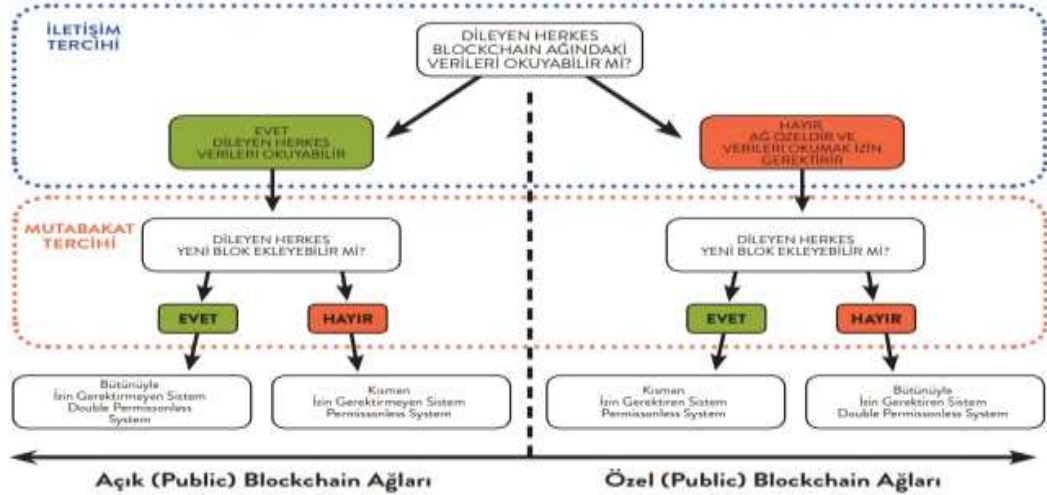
İLETİŞİM TERCİHİ

DİLEYEN HERKES BLOCKCHAIN AĞINDAKİ VERİLERİ OKUYABİLİR Mİ?

EVET DİLEYEN HERKES VERİLERİ OKUYABİLİR

HAYIR AĞ ÖZELDİR VE VERİLERİ OKUMAK İZİN GEREKTİRİR

MUTABAKAT TERCİHİ

DİLEYEN HERKES YENİ BLOK EKLEYEBİLİR Mİ?

DİLEYEN HERKES YENİ BLOK EKLEYEBİLİR Mİ?

EVET

HAYIR

EVET

HAYIR

Bütünüyle İzin Gerektirmeyen Sistem Double Permissonless System

Kısmen İzin Gerektirmeyen Sistem Permissonless System

Kısmen İzin Gerektiren Sistem Permissonless System

Bütünüyle İzin Gerektiren Sistem Double Permissonless System

Açık (Public) Blockchain Ağları

Özel (Public) Blockchain Ağları